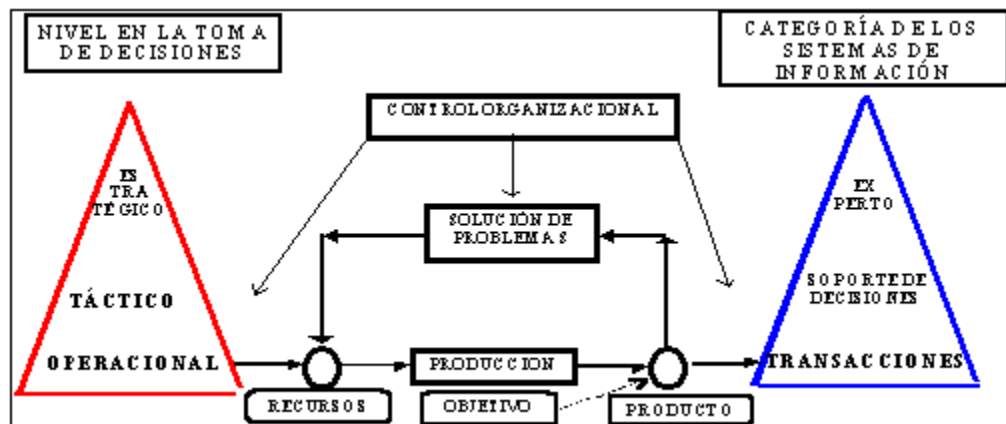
NIVEL EN LA TOMA DE DECISIONES

CATEGORÍA DE LOS SISTEMAS DE INFORMACIÓN

CONTROL ORGANIZACIONAL

ES TRA TÉGICO

TÁCTICO

OPERACIONAL

SOLUCIÓN DE PROBLEMAS

EX PERTO

SOPORTE DE DECISIONES

TRANSACCIONES

PRODUCCION

RECURSOS

OBJETIVO

PRODUCTO